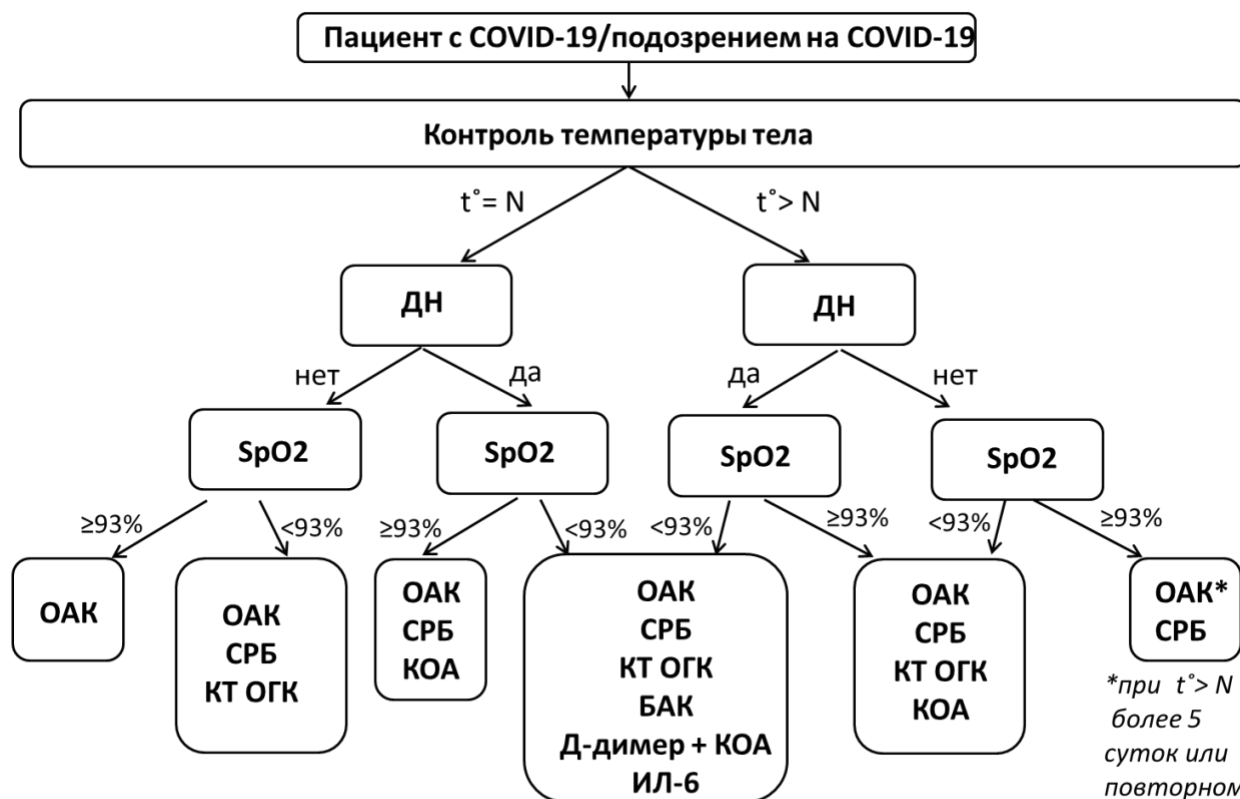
Пациент с COVID-19/подозрением на COVID-19

Контроль температуры тела

t°= N

t°> N

ДН

ДН

нет

да

да

нет

SpO2

SpO2

SpO2

SpO2

≥93%

<93%

≥93%

<93%

<93%

≥93%

<93%

≥93%

ОАК

ОАК
СРБ
КТ ОГК

ОАК
СРБ
КОА

ОАК
СРБ
КТ ОГК
БАК
Д-димер + КОА
ИЛ-6

ОАК
СРБ
КТ ОГК
КОА

ОАК*
СРБ

*при t°> N более 5 суток или повторном